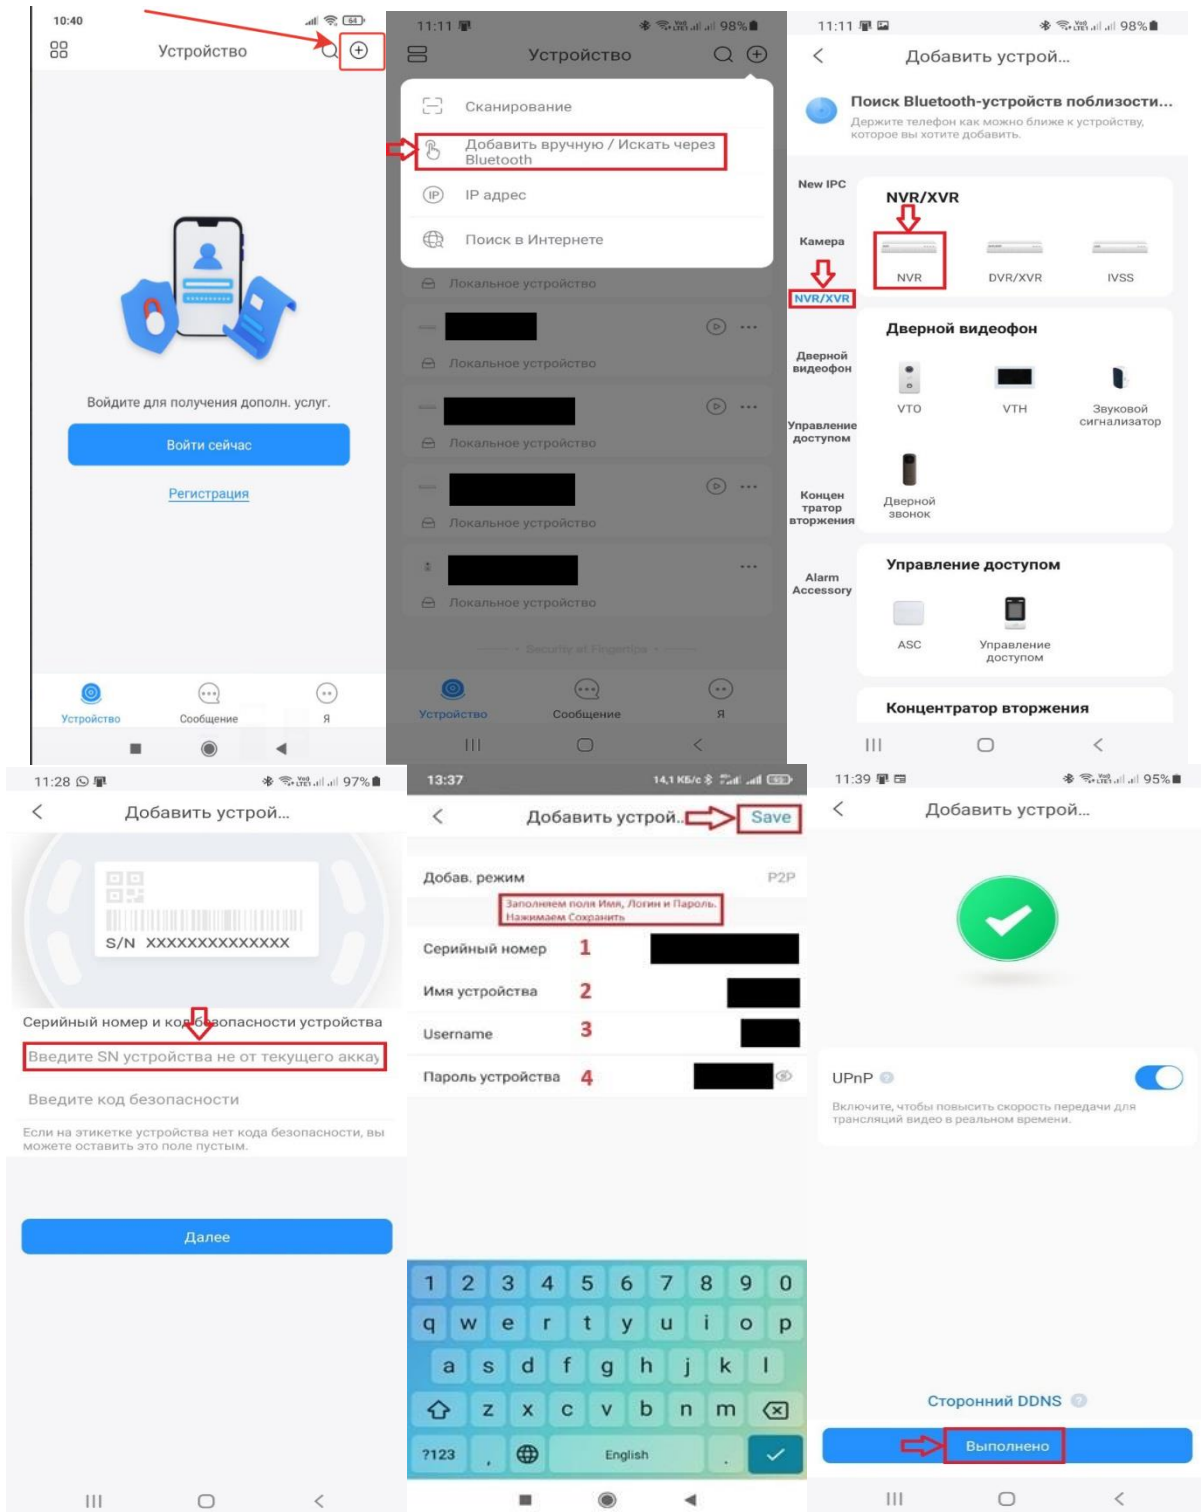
10:40

Устройство

Войдите для получения дополн. услуг.

Войти сейчас

Регистрация

Устройство Сообщение Я

11:11 98%

Устройство

Сканирование

Добавить вручную / Искать через Bluetooth

IP адрес

Поиск в Интернете

Локальное устройство

Локальное устройство

Локальное устройство

Локальное устройство

Локальное устройство

Security at Fingertips

Устройство Сообщение Я

11:11 98%

Добавить устрой...

Поиск Bluetooth-устройств поблизости...

Держите телефон как можно ближе к устройству, которое вы хотите добавить.

New IPC

Камера

NVR/XVR

Дверной видеофон

Управление доступом

Концентратор вторжения

Alarm Accessory

NVR/XVR

NVR DVR/XVR IVSS

Дверной видеофон

VTO VTH Звуковой сигнализатор

Дверной звонок

Управление доступом

ASC Управление доступом

Концентратор вторжения

11:28 97%

Добавить устрой...

S/N XXXXXXXXXXXXXX

Серийный номер и код безопасности устройства

Введите SN устройства не от текущего аккау

Введите код безопасности

Если на этикетке устройства нет кода безопасности, вы можете оставить это поле пустым.

Далее

13:37 14,1 КБ/с

Добавить устрой... Save

Добав. режим P2P

Заполняем поля Имя, Логин и Пароль. Нажимаем Сохранить

Серийный номер 1

Имя устройства 2

Username 3

Пароль устройства 4

1 2 3 4 5 6 7 8 9 0
q w e r t y u i o p
a s d f g h j k l
z x c v b n m
?123 , English .

11:39 95%

Добавить устрой...

UPnP

Включите, чтобы повысить скорость передачи для трансляций видео в реальном времени.

Сторонний DDNS

Выполнено